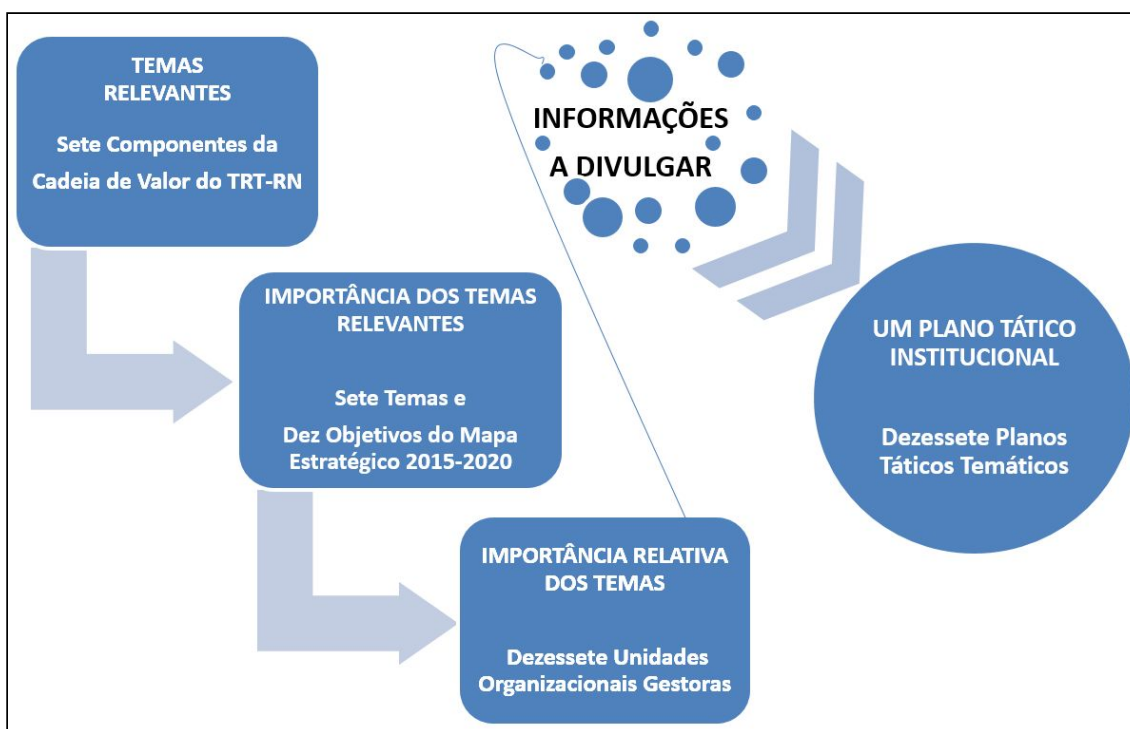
TEMAS RELEVANTES

Sete Componentes da Cadeia de Valor do TRT-RN

IMPORTÂNCIA DOS TEMAS RELEVANTES

Sete Temas e
Dez Objetivos do Mapa Estratégico 2015-2020

IMPORTÂNCIA RELATIVA DOS TEMAS

Dezessete Unidades Organizacionais Gestoras

INFORMAÇÕES A DIVULGAR

UM PLANO TÁTICO INSTITUCIONAL

Dezessete Planos Táticos Temáticos